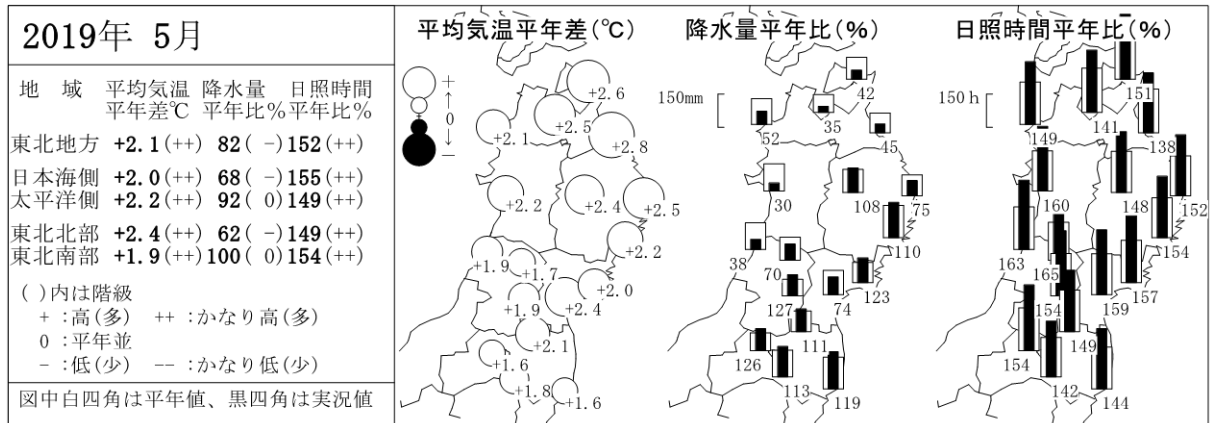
2019年 5月

| 地域 | 平均気温平年差℃ | 降水量平年比% | 日照時間平年比% |
|---|---|---|---|
| 東北地方 | +2.1(++) | 82( -) | 152(++) |
| 日本海側 | +2.0(++) | 68( -) | 155(++) |
| 太平洋側 | +2.2(++) | 92( 0) | 149(++) |
| 東北北部 | +2.4(++) | 62( -) | 149(++) |
| 東北南部 | +1.9(++) | 100( 0) | 154(++) |

( )内は階級
+ :高(多) ++ :かなり高(多)
0 :平年並
- :低(少) -- :かなり低(少)

図中白四角は平年値、黒四角は実況値

平均気温平年差(℃)
+
↑
0
↓
−
+2.6
+2.1
+2.5
+2.8
+2.2
+2.4
+2.5
+2.2
+1.9
+1.7
+2.0
+1.9
+2.4
+2.1
+1.6
+1.8
+1.6

降水量平年比(%)
150mm
42
52
35
45
30
108
75
110
38
70
123
127
74
126
111
113
119

日照時間平年比(%)
150 h
151
149
141
138
160
148
152
163
165
154
154
159
157
154
149
142
144